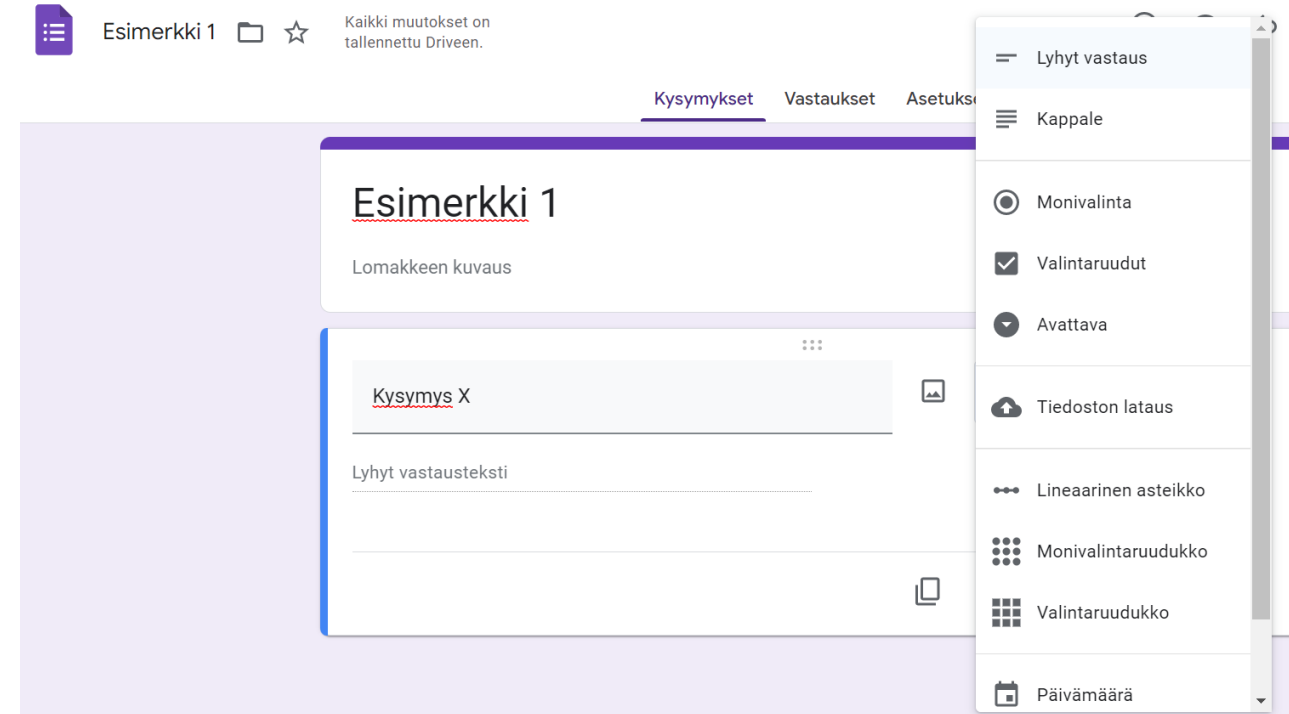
Esimerkki 1

Kaikki muutokset on tallennettu Driveen.

Kysymykset Vastaukset Asetuks

Esimerkki 1

Lomakkeen kuvaus

Kysymys X

Lyhyt vastausteksti

Lyhyt vastaus

Kappale

Monivalinta

Valintaruudut

Avattava

Tiedoston lataus

Lineaarinen asteikko

Monivalintaruudukko

Valintaruudukko

Päivämäärä